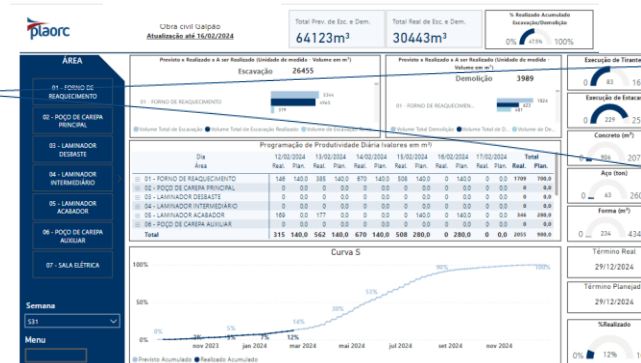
plaorc

Obra civil Galpão
Atualização até 16/02/2024

Total Prev. de Esc. e Dem.
64123m³

Total Real de Esc. e Dem.
30443m³

% Realizado Acumulado Escavação/Demolição
0% 47,5% 100%

ÁREA
01 - FORNO DE REAQUECIMENTO
02 - POÇO DE CAREPA PRINCIPAL
03 - LAMINADOR DESBASTE
04 - LAMINADOR INTERMEDIÁRIO
05 - LAMINADOR ACABADOR
06 - POÇO DE CAREPA AUXILIAR
07 - SALA ELÉTRICA

Semana
S31

Menu

Previsto x Realizado x A ser Realizado (Unidade de medida - Volume em m³)
Escavação 26455
01 - FORNO DE REAQUECIMENTO
3344
2965
379
Volume Total de Escavação Volume Total de Escavação Realizado Volume Total de Escavação a ser Realizado

Previsto x Realizado x A ser Realizado (Unidade de medida - Volume em m³)
Demolição 3989
01 - FORNO DE REAQUECIMENTO
1824
1423
401
Volume Total de Demolição Volume Total de Demolição Realizado Volume Total de De...

Programação de Produtividade Diária (valores em m³)

| Dia | 12/02/2024 | | 13/02/2024 | | 14/02/2024 | | 15/02/2024 | | 16/02/2024 | | 17/02/2024 | | Total | |
|---|---|---|---|---|---|---|---|---|---|---|---|---|---|---|
| Área | Real. | Plan. | Real. | Plan. | Real. | Plan. | Real. | Plan. | Real. | Plan. | Real. | Plan. | Real. | Plan. |
| 01 - FORNO DE REAQUECIMENTO | 146 | 140,0 | 385 | 140,0 | 670 | 140,0 | 508 | 140,0 | 0 | 140,0 | 0 | 0,0 | 1709 | 700,0 |
| 02 - POÇO DE CAREPA PRINCIPAL | 0 | 0,0 | 0 | 0,0 | 0 | 0,0 | 0 | 0,0 | 0 | 0,0 | 0 | 0,0 | 0 | 0,0 |
| 03 - LAMINADOR DESBASTE | 0 | 0,0 | 0 | 0,0 | 0 | 0,0 | 0 | 0,0 | 0 | 0,0 | 0 | 0,0 | 0 | 0,0 |
| 04 - LAMINADOR INTERMEDIÁRIO | 0 | 0,0 | 0 | 0,0 | 0 | 0,0 | 0 | 0,0 | 0 | 0,0 | 0 | 0,0 | 0 | 0,0 |
| 05 - LAMINADOR ACABADOR | 169 | 0,0 | 177 | 0,0 | 0 | 0,0 | 0 | 0,0 | 0 | 0,0 | 0 | 0,0 | 346 | 200,0 |
| 06 - POÇO DE CAREPA AUXILIAR | 0 | 0,0 | 0 | 0,0 | 0 | 0,0 | 0 | 0,0 | 0 | 0,0 | 0 | 0,0 | 0 | 0,0 |
| Total | 315 | 140,0 | 562 | 140,0 | 670 | 140,0 | 508 | 280,0 | 0 | 280,0 | 0 | 0,0 | 2055 | 900,0 |

Curva S
0% 2% 3% 5% 7% 12% 5% 12% 33% 53% 90% 100% 100%
nov 2023 jan 2024 mar 2024 mai 2024 jul 2024 set 2024 nov 2024
Previsto Acumulado Realizado Acumulado

Execução de Tirante
Execução de Estaca
0 229 25
Concreto (m³)
0 207
Aço (ton)
0 63 260
Forma (m²)
0 234 434

Término Real
29/12/2024

Término Planejado
29/12/2024

%Realizado
12%